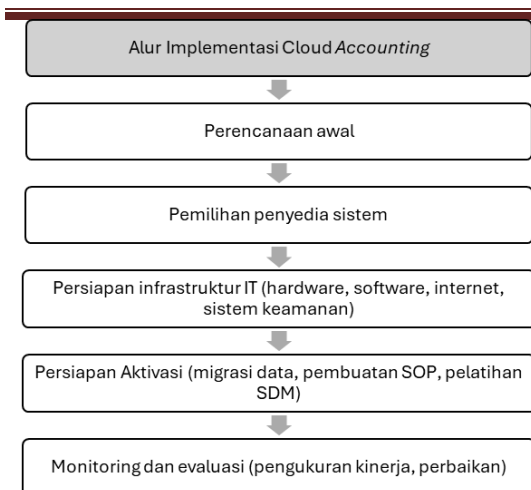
Alur Implementasi Cloud *Accounting*

Perencanaan awal

Pemilihan penyedia sistem

Persiapan infrastruktur IT (hardware, software, internet, sistem keamanan)

Persiapan Aktivasi (migrasi data, pembuatan SOP, pelatihan SDM)

Monitoring dan evaluasi (pengukuran kinerja, perbaikan)